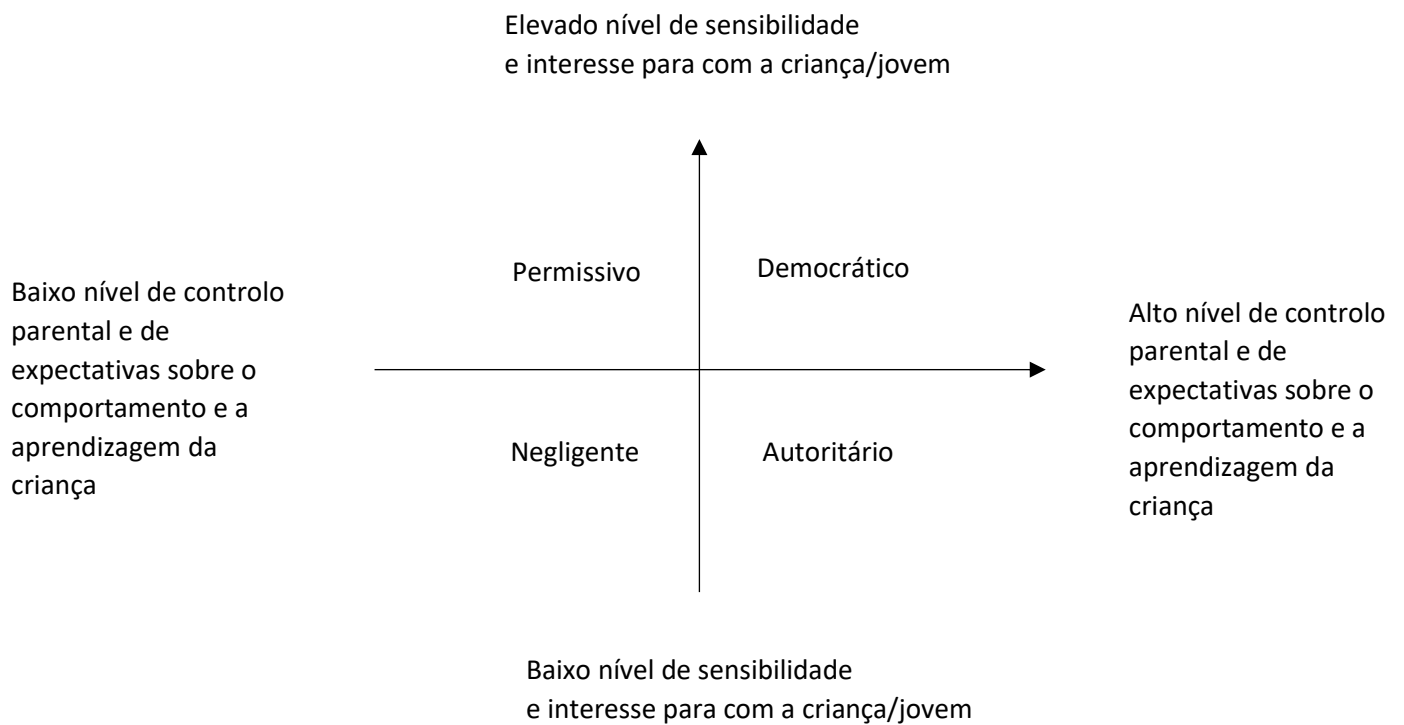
Elevado nível de sensibilidade e interesse para com a criança/jovem

Baixo nível de controlo parental e de expectativas sobre o comportamento e a aprendizagem da criança

Permissivo

Democrático

Alto nível de controlo parental e de expectativas sobre o comportamento e a aprendizagem da criança

Negligente

Autoritário

Baixo nível de sensibilidade e interesse para com a criança/jovem